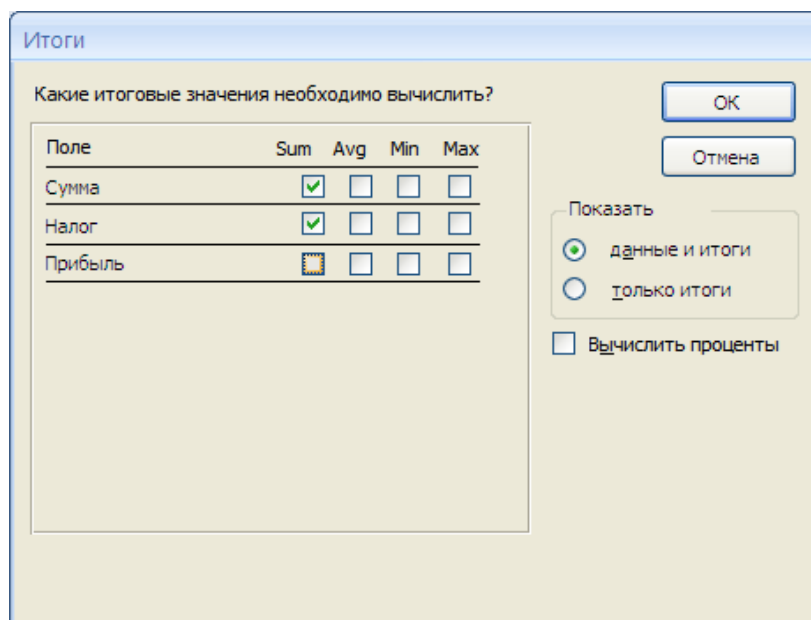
Итоги

Какие итоговые значения необходимо вычислить?

| Поле | Sum | Avg | Min | Max |
|---|---|---|---|---|
| Сумма | ☑ | ☐ | ☐ | ☐ |
| Налог | ☑ | ☐ | ☐ | ☐ |
| Прибыль | ☐ | ☐ | ☐ | ☐ |

OK

Отмена

Показать

данные и итоги

только итоги

Вычислить проценты